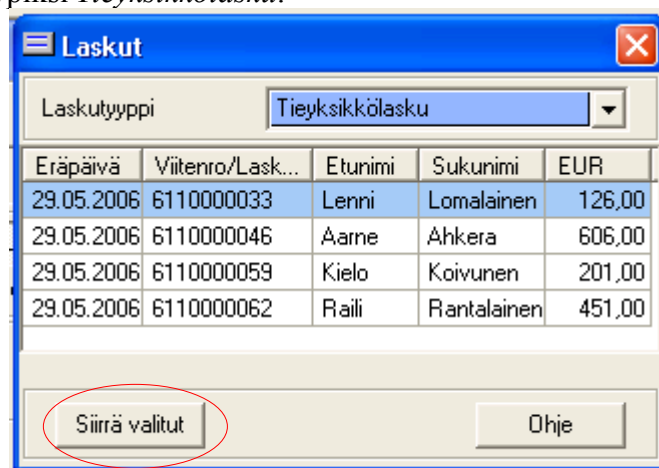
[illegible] Tieyksikkölasku.

Laskut

Laskutyyppi Tieyksikkölasku

| Eräpäivä | Viitenro/Lask... | Etunimi | Sukunimi | EUR |
|---|---|---|---|---|
| 29.05.2006 | 6110000033 | Lenni | Lomalainen | 126,00 |
| 29.05.2006 | 6110000046 | Aarne | Ahkera | 606,00 |
| 29.05.2006 | 6110000059 | Kielo | Koivunen | 201,00 |
| 29.05.2006 | 6110000062 | Raili | Rantalainen | 451,00 |

Siirrä valitut

Ohje